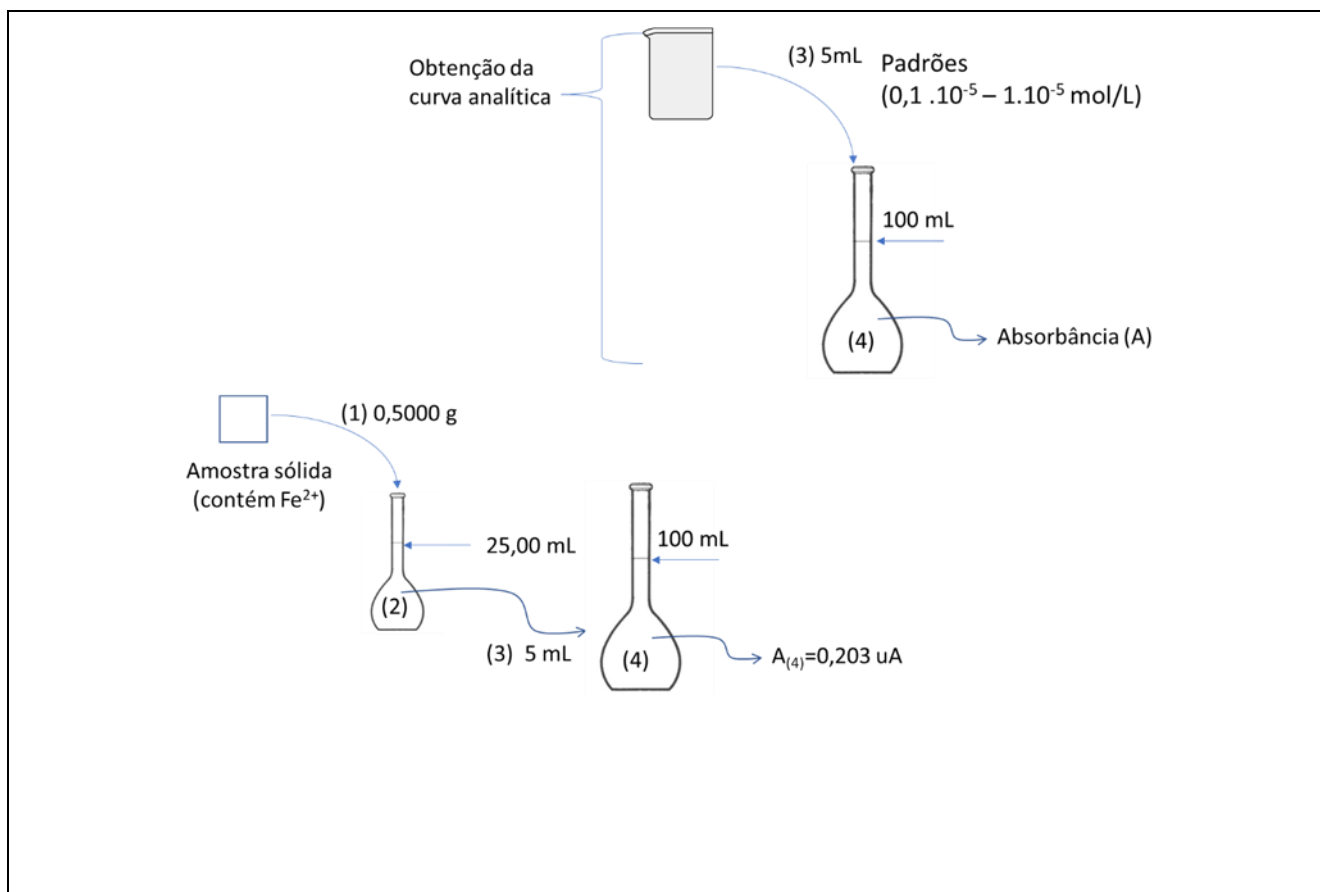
Obtenção da curva analítica

(3) 5mL

Padrões
$(0,1 .10^{-5} – 1.10^{-5}$ mol/L)

100 mL

(4)

Absorbância (A)

(1) 0,5000 g

Amostra sólida
(contém $Fe^{2+}$)

25,00 mL

(2)

100 mL

(3) 5 mL

(4)

$A_{(4)}$=0,203 uA